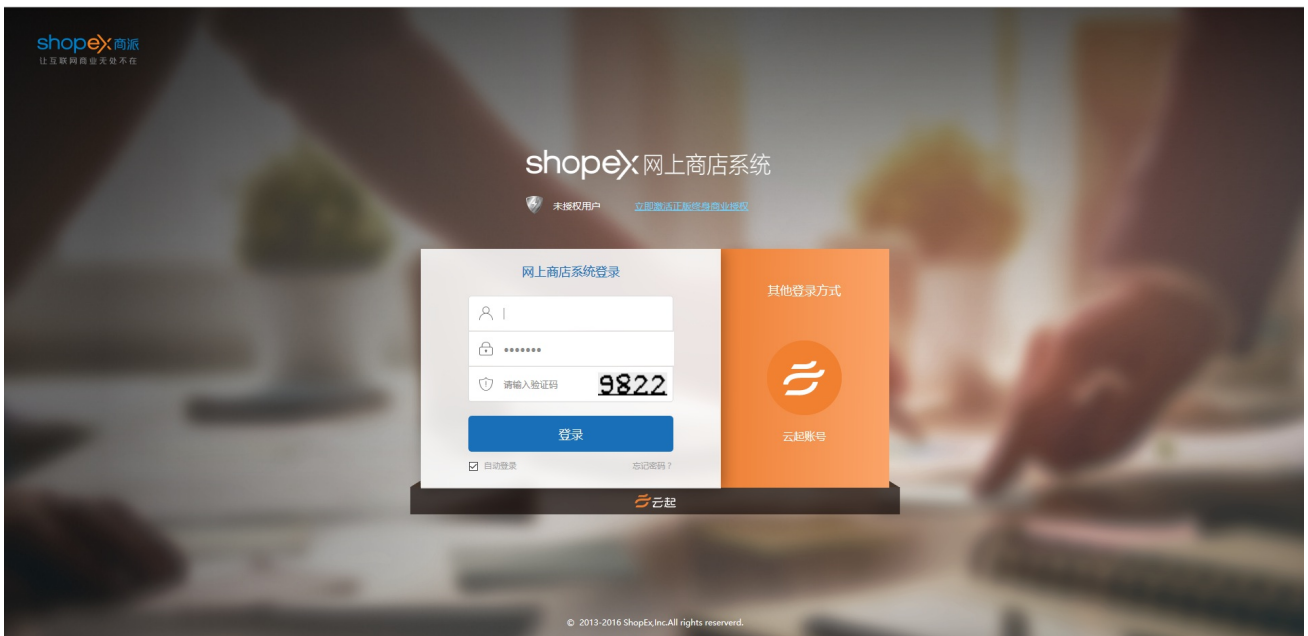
shopex 商派
让互联网商业无处不在

shopex 网上商店系统

未授权用户 立即激活正版终身商业授权

网上商店系统登录

•••••••

请输入验证码 9822

登录

自动登录 忘记密码？

其他登录方式

云起账号

云起

© 2013-2016 ShopEx,Inc.All rights reserverd.